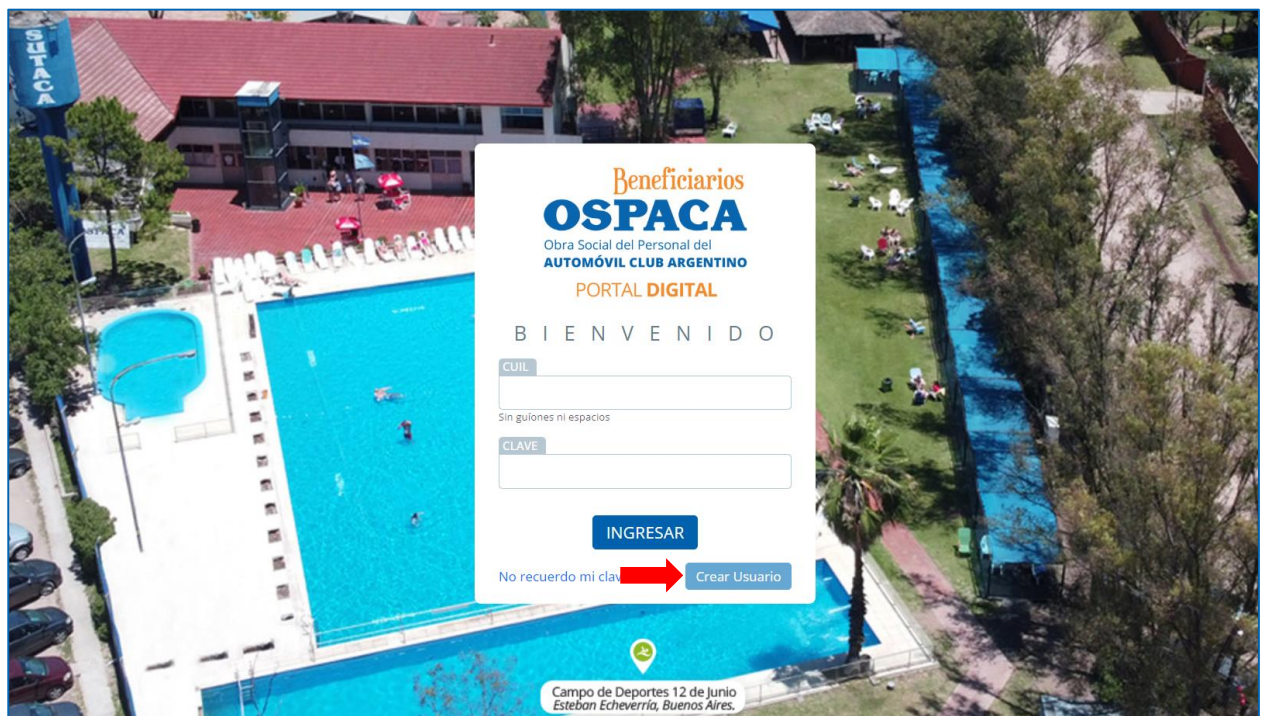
SUTACA

Beneficiarios
OSPACA
Obra Social del Personal del
AUTOMÓVIL CLUB ARGENTINO
PORTAL DIGITAL

BIENVENIDO

CUIL

Sin guiones ni espacios

CLAVE

INGRESAR

No recuerdo mi clav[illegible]

Crear Usuario

Campo de Deportes 12 de Junio
Esteban Echeverría, Buenos Aires.